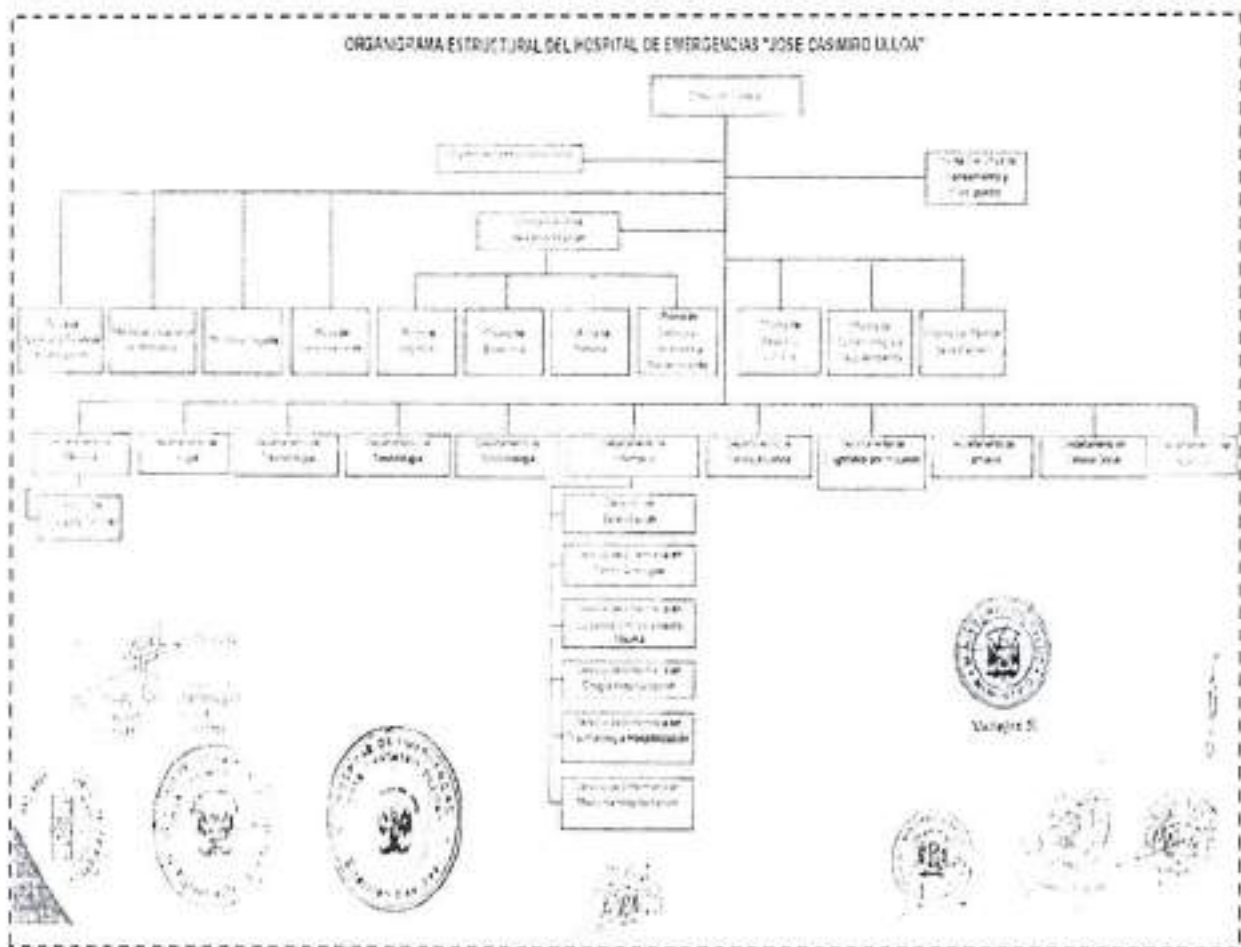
ORGANIGRAMA ESTRUCTURAL DEL HOSPITAL DE EMERGENCIAS "JOSE CASIMIRO ULLOA"

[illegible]

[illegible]

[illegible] Planeamiento y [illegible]

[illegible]

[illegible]

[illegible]

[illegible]

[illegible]

Oficina de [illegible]

Oficina de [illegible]

Oficina de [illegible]

Oficina de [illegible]

Oficina de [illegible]

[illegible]

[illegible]

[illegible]

Departamento de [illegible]

Departamento de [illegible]

Departamento de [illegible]

Departamento de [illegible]

Departamento de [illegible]

Departamento de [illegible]

Departamento de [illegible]

Departamento de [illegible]

Departamento de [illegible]

Departamento de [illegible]

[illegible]

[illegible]

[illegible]

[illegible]

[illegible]

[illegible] Hospitalización

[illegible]

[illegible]

Vallejos S.